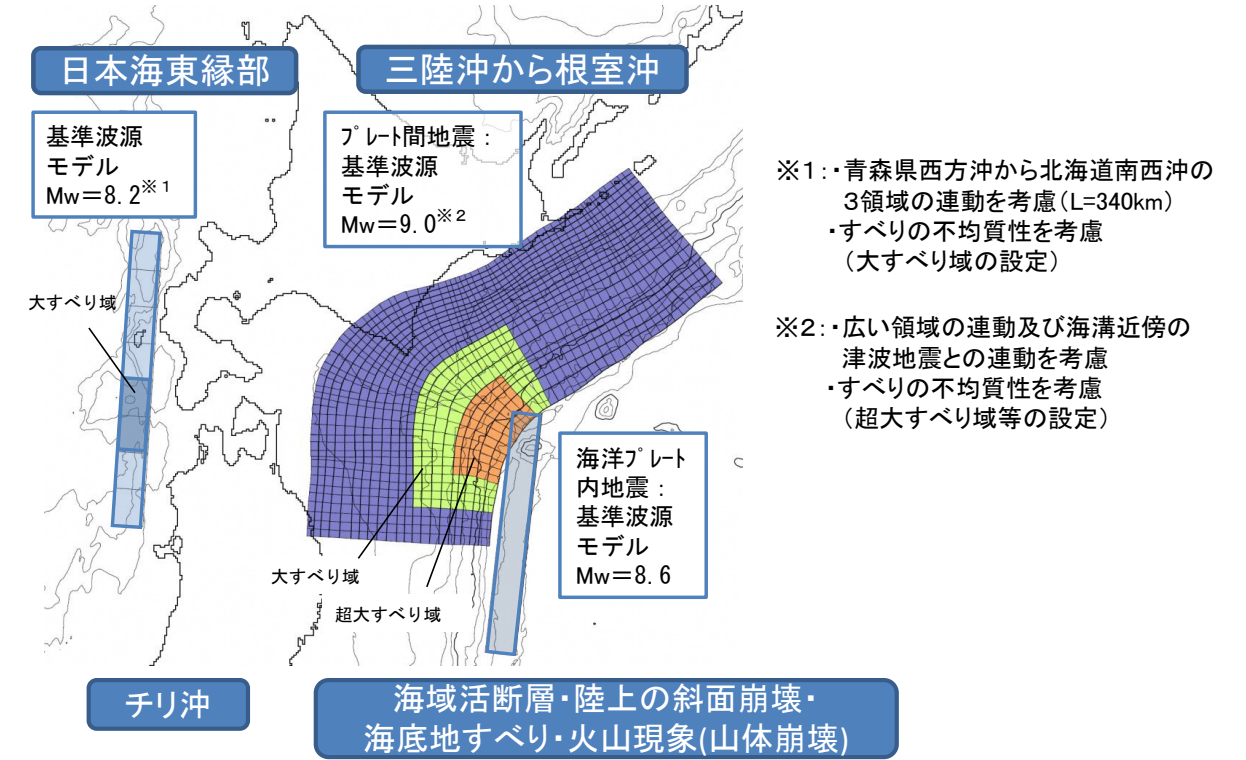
日本海東縁部

三陸沖から根室沖

基準波源
モデル
Mw＝8.2※１

ﾌﾟﾚｰﾄ間地震：
基準波源
モデル
Mw＝9.0※２

※1：・青森県西方沖から北海道南西沖の
　　3領域の連動を考慮（L=340km）
　・すべりの不均質性を考慮
　（大すべり域の設定）

※2：・広い領域の連動及び海溝近傍の
　　津波地震との連動を考慮
　・すべりの不均質性を考慮
　（超大すべり域等の設定）

大すべり域

海洋ﾌﾟﾚｰﾄ
内地震：
基準波源
モデル
Mw＝8.6

大すべり域

超大すべり域

チリ沖

海域活断層・陸上の斜面崩壊・
海底地すべり・火山現象(山体崩壊)